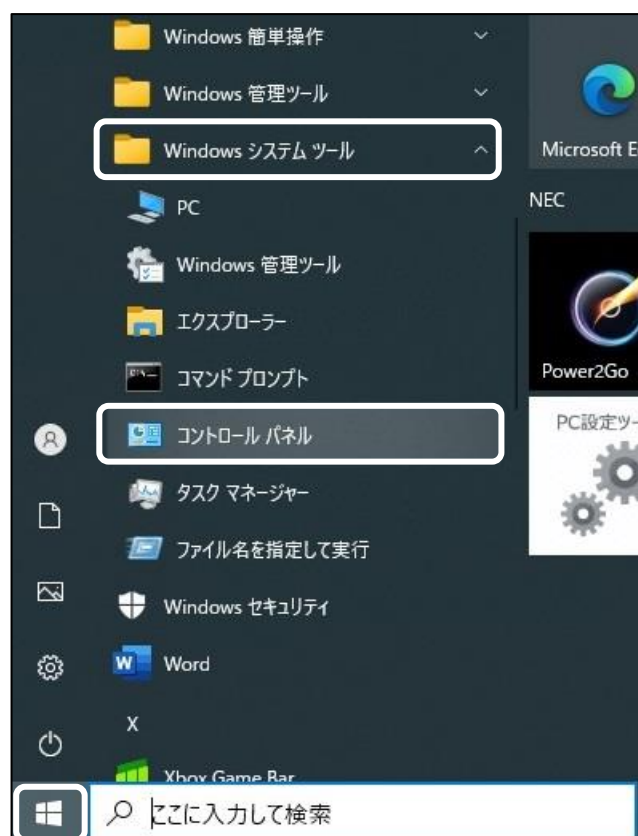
Windows 簡単操作

Windows 管理ツール

Windows システム ツール

PC

Windows 管理ツール

エクスプローラー

コマンド プロンプト

コントロール パネル

タスク マネージャー

ファイル名を指定して実行

Windows セキュリティ

Word

X

Xbox Game Bar

Microsoft E

NEC

Power2Go

PC設定ツ

ここに入力して検索